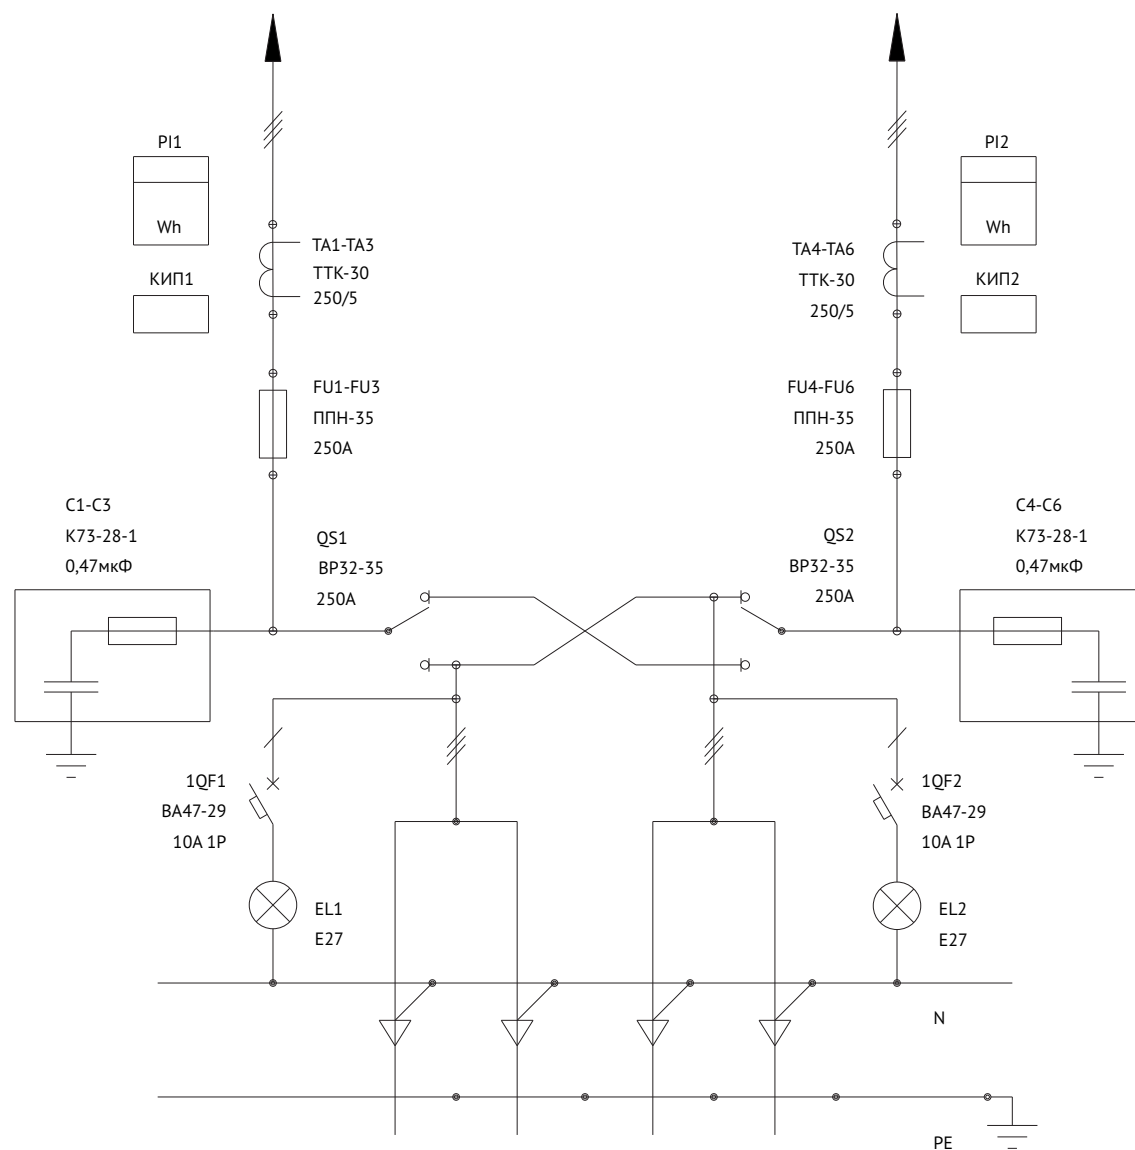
PI1

Wh

КИП1

TA1-TA3
ТТК-30
250/5

FU1-FU3
ППН-35
250А

C1-C3
К73-28-1
0,47мкФ

QS1
ВР32-35
250А

PI2

Wh

КИП2

TA4-TA6
ТТК-30
250/5

FU4-FU6
ППН-35
250А

C4-C6
К73-28-1
0,47мкФ

QS2
ВР32-35
250А

1QF1
ВА47-29
10А 1Р

EL1
E27

1QF2
ВА47-29
10А 1Р

EL2
E27

N

PE